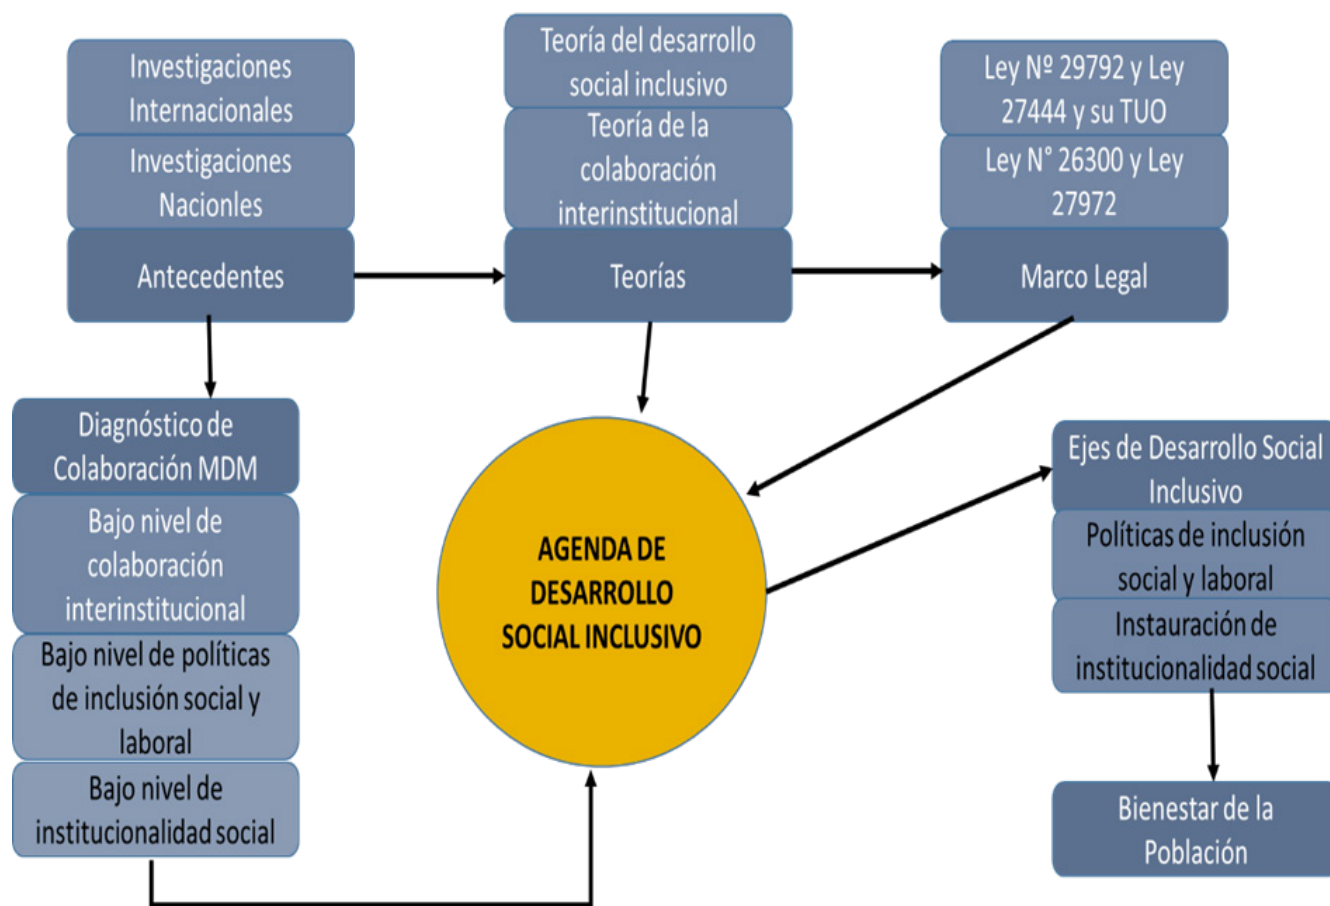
Investigaciones Internacionales

Investigaciones Nacionles

Antecedentes

Teoría del desarrollo social inclusivo

Teoría de la colaboración interinstitucional

Teorías

Ley Nº 29792 y Ley 27444 y su TUO

Ley N° 26300 y Ley 27972

Marco Legal

Diagnóstico de Colaboración MDM

Bajo nivel de colaboración interinstitucional

Bajo nivel de políticas de inclusión social y laboral

Bajo nivel de institucionalidad social

AGENDA DE DESARROLLO SOCIAL INCLUSIVO

Ejes de Desarrollo Social Inclusivo

Políticas de inclusión social y laboral

Instauración de institucionalidad social

Bienestar de la Población